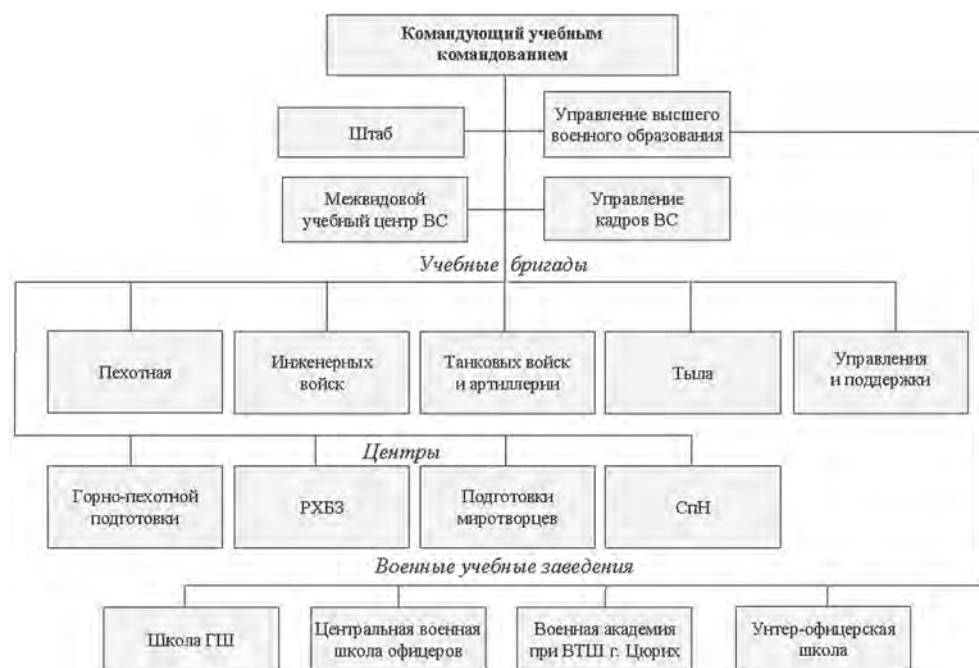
Командующий учебным командованием

Штаб

Управление высшего военного образования

Межвидовой учебный центр ВС

Управление кадров ВС

Учебные бригады

Пехотная

Инженерных войск

Танковых войск и артиллерии

Тыла

Управления и поддержки

Центры

Горно-пехотной подготовки

РХБЗ

Подготовки миротворцев

СпН

Военные учебные заведения

Школа ГШ

Центральная военная школа офицеров

Военная академия при ВТШ г. Цюрих

Унтер-офицерская школа